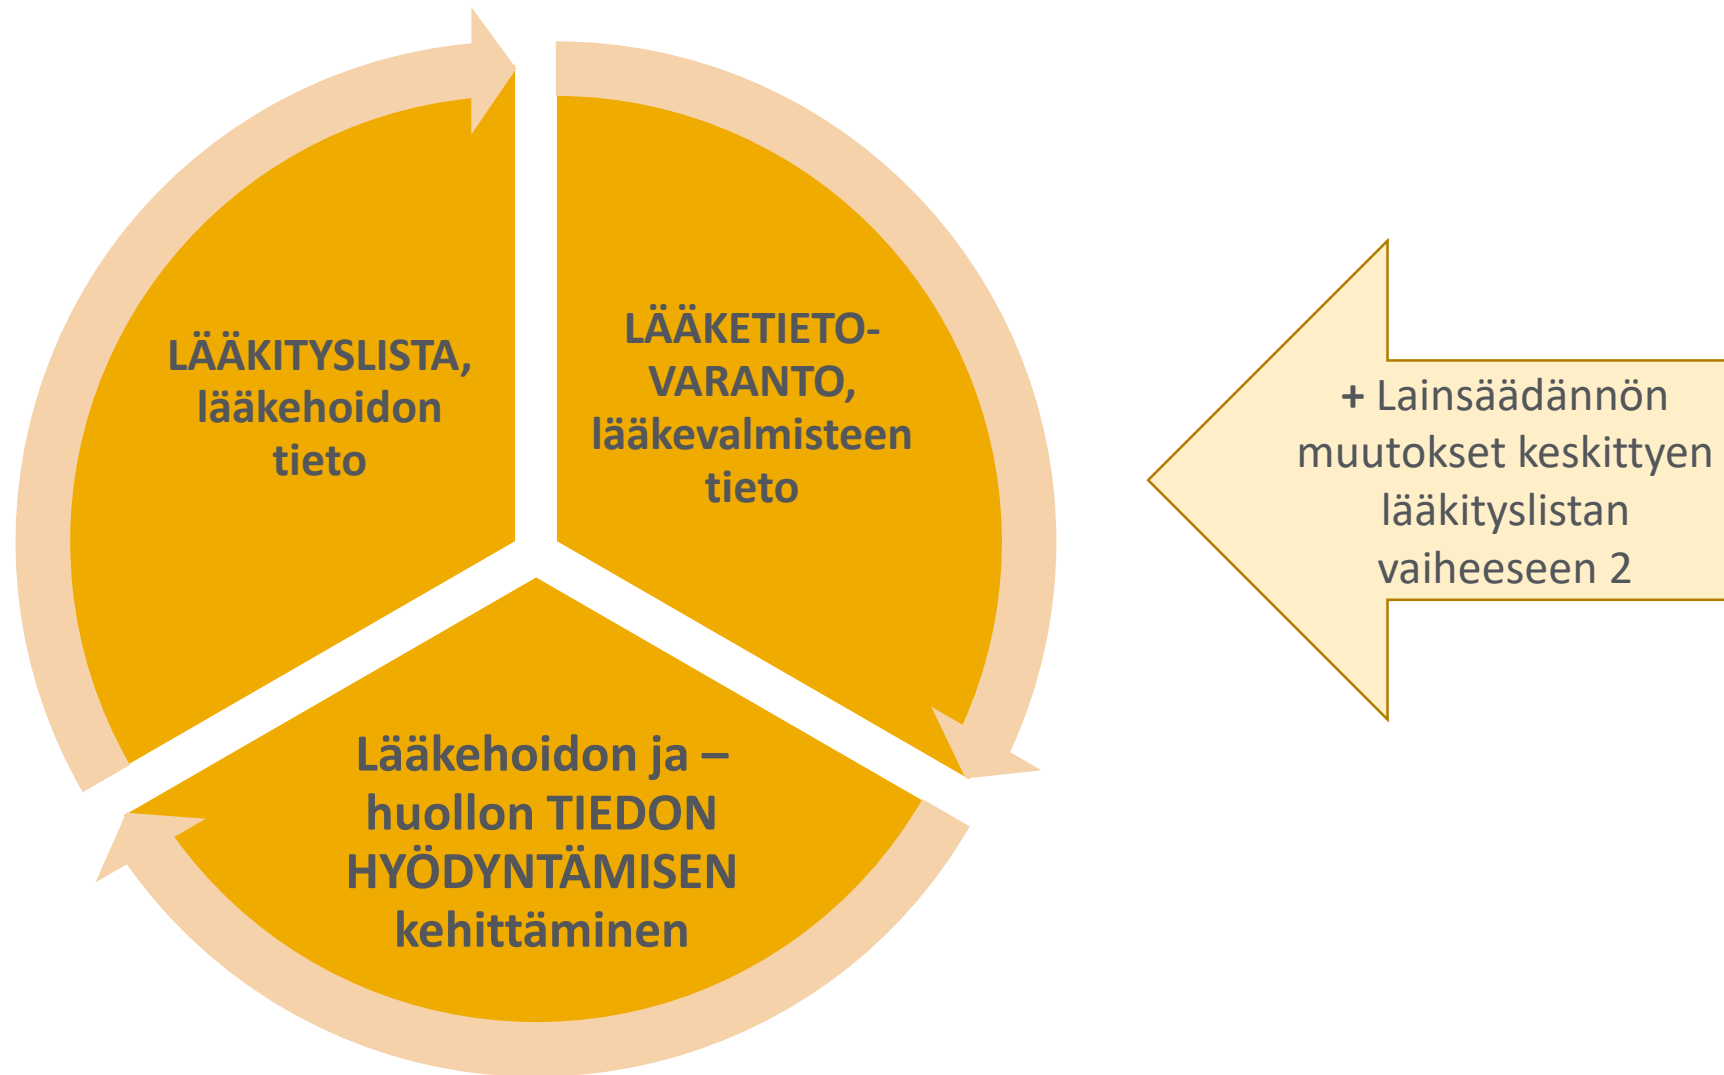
LÄÄKITYSLISTA, lääkehoidon tieto

LÄÄKETIETO-VARANTO, lääkevalmisteen tieto

Lääkehoidon ja – huollon TIEDON HYÖDYNTÄMISEN kehittäminen

+ Lainsäädännön muutokset keskittyen lääkityslistan vaiheeseen 2